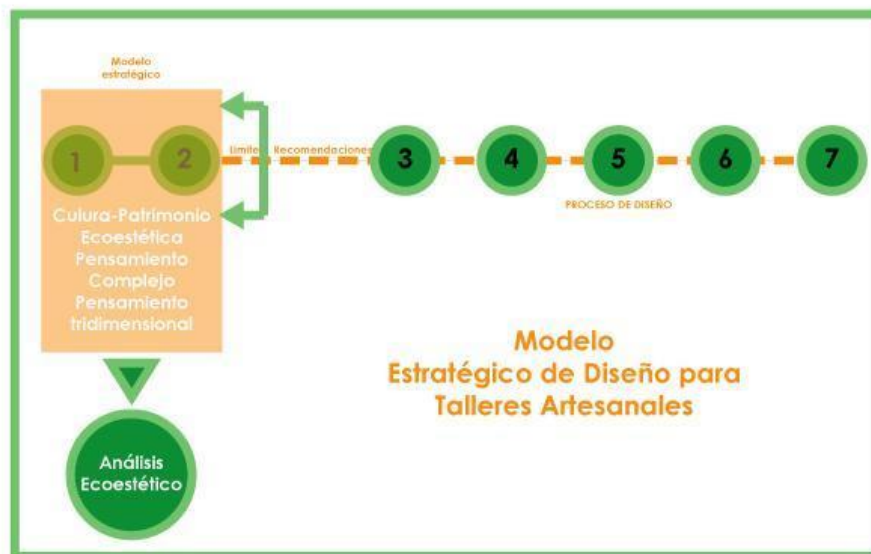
Modelo estratégico

1

2

Limites Recomendaciones

3

4

5

6

7

PROCESO DE DISEÑO

Culura-Patrimonio Ecoestética Pensamiento Complejo Pensamiento tridimensional

Análisis Ecoestético

Modelo Estratégico de Diseño para Talleres Artesanales